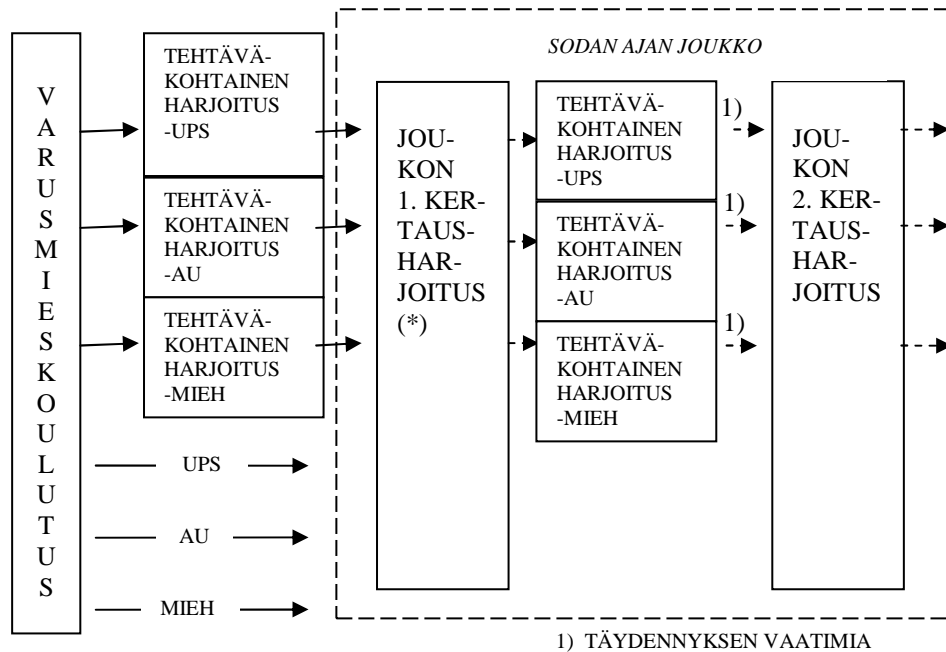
VARUSMIESKOULUTUS

TEHTÄVÄKOHTAINEN HARJOITUS -UPS

TEHTÄVÄKOHTAINEN HARJOITUS -AU

TEHTÄVÄKOHTAINEN HARJOITUS -MIEH

UPS

AU

MIEH

SODAN AJAN JOUKKO

JOUKON 1. KERTAUSHARJOITUS (*)

TEHTÄVÄKOHTAINEN HARJOITUS -UPS

TEHTÄVÄKOHTAINEN HARJOITUS -AU

TEHTÄVÄKOHTAINEN HARJOITUS -MIEH

1)

1)

1)

JOUKON 2. KERTAUSHARJOITUS

1) TÄYDENNYKSEN VAATIMIA